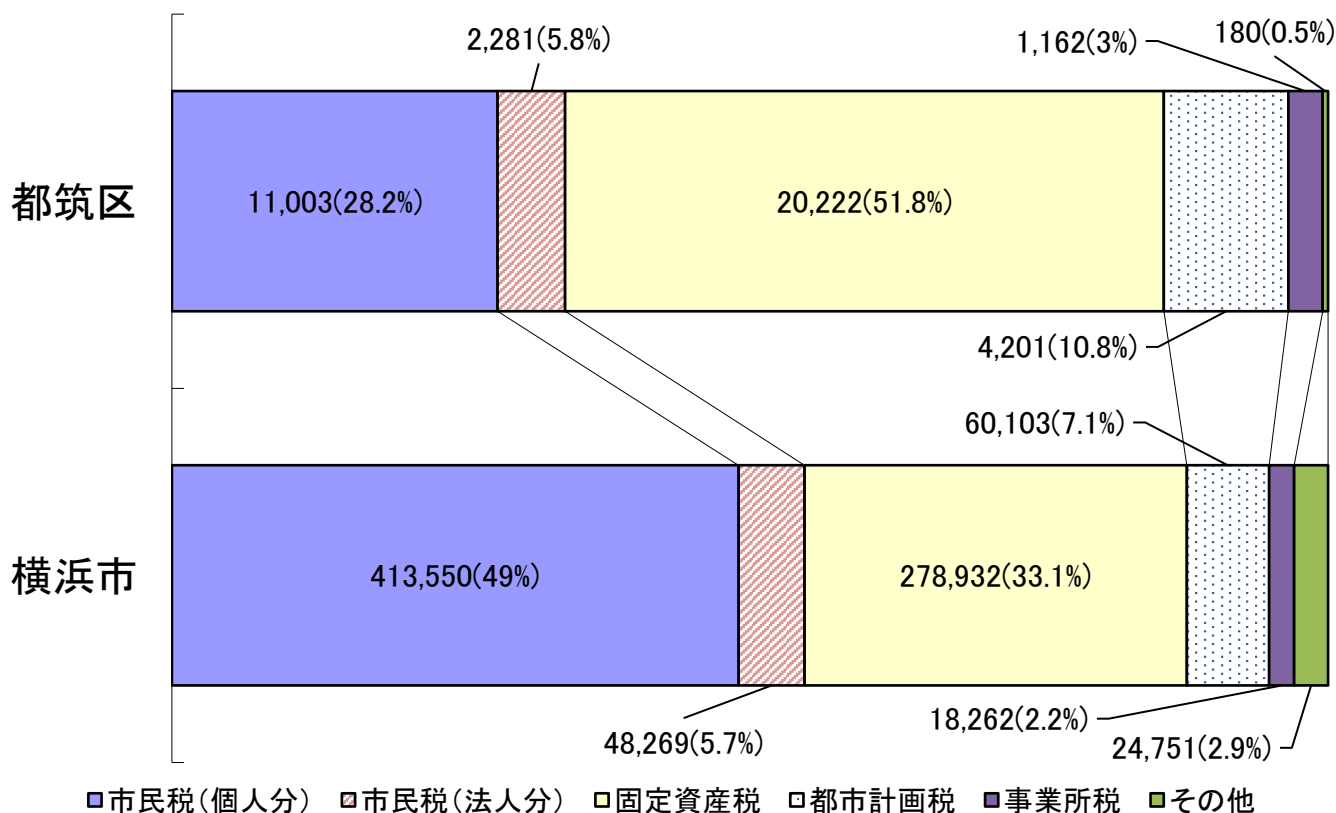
2,281(5.8%)

1,162(3%)

180(0.5%)

都筑区

11,003(28.2%)

20,222(51.8%)

4,201(10.8%)

60,103(7.1%)

横浜市

413,550(49%)

278,932(33.1%)

48,269(5.7%)

18,262(2.2%)

24,751(2.9%)

市民税(個人分)　市民税(法人分)　固定資産税　都市計画税　事業所税　その他